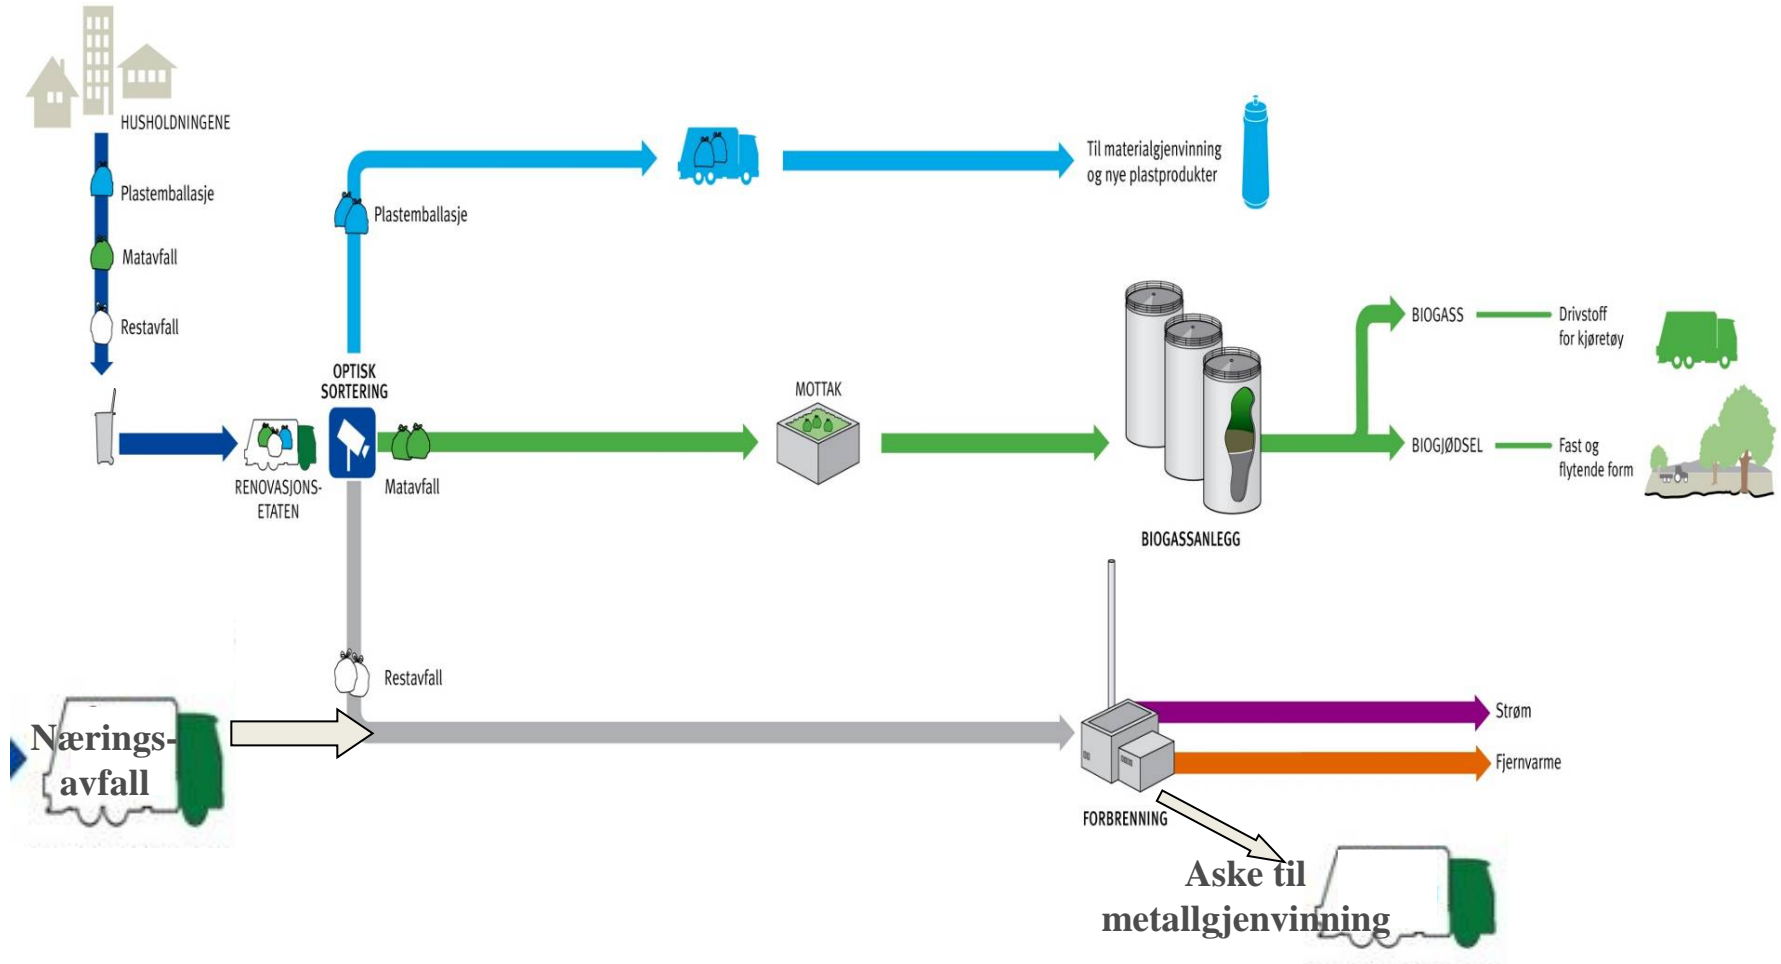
HUSHOLDNINGENE

Plastemballasje

Matavfall

Restavfall

Plastemballasje

Til materialgjenvinning og nye plastprodukter

OPTISK SORTERING

RENOVASJONS-ETATEN

Matavfall

MOTTAK

BIOGASS

Drivstoff for kjøretøy

BIOGJØDSEL

Fast og flytende form

BIOGASSANLEGG

Restavfall

Nærings-avfall

Strøm

Fjernvarme

FORBRENNING

Aske til metallgjenvinning